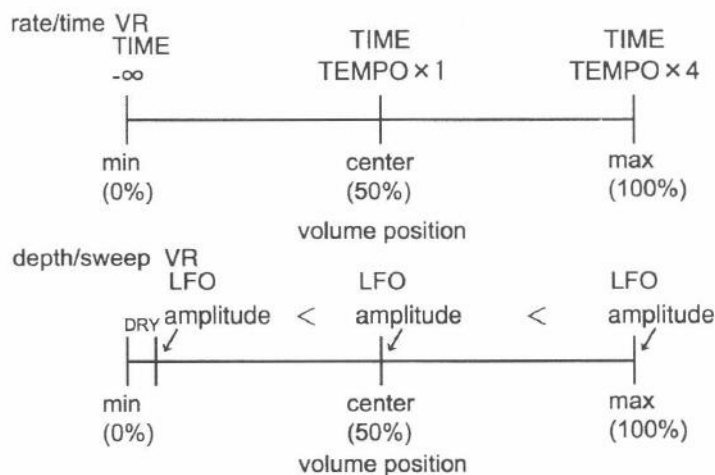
rate/time VR

TIME
$-\infty$

TIME
TEMPO × 1

TIME
TEMPO × 4

min
(0%)

center
(50%)

max
(100%)

volume position

depth/sweep VR

DRY

LFO
amplitude

<

LFO
amplitude

<

LFO
amplitude

min
(0%)

center
(50%)

max
(100%)

volume position